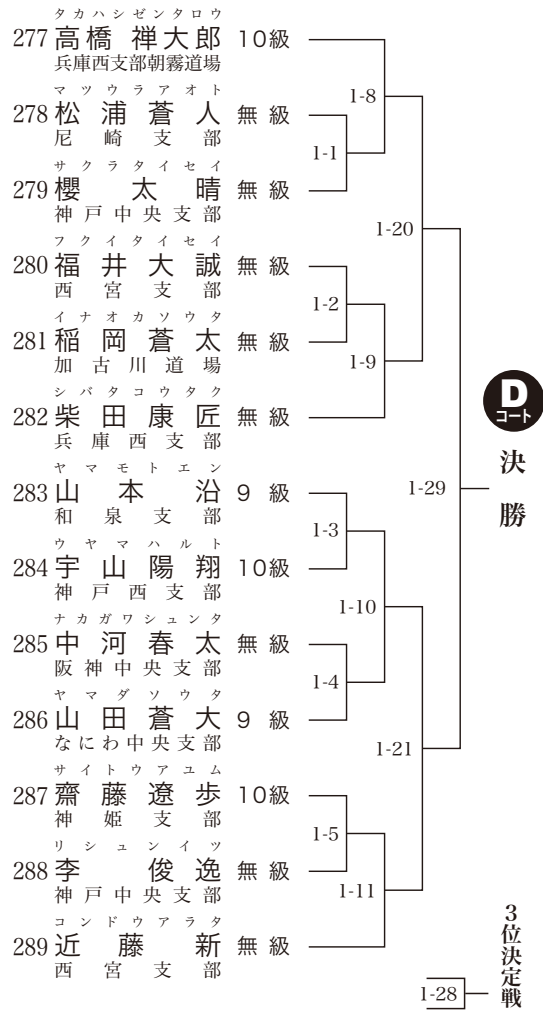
タカハシゼンタロウ
277 高橋 禅大郎 10級
兵庫西支部朝霧道場

マツウラアオト
278 松浦 蒼人 無級
尼崎支部

サクラタイセイ
279 櫻 太晴 無級
神戸中央支部

フクイタイセイ
280 福井 大誠 無級
西宮支部

イナオカソウタ
281 稲岡 蒼太 無級
加古川道場

シバタコウタク
282 柴田 康匠 無級
兵庫西支部

ヤマモトエン
283 山本 沿 9級
和泉支部

ウヤマハルト
284 宇山 陽翔 10級
神戸西支部

ナカガワシュンタ
285 中河 春太 無級
阪神中央支部

ヤマダソウタ
286 山田 蒼大 9級
なにわ中央支部

サイトウアユム
287 齋藤 遼歩 10級
神姫支部

リシュンイツ
288 李 俊逸 無級
神戸中央支部

コンドウアラタ
289 近藤 新 無級
西宮支部

1-8
1-1
1-20
1-2
1-9
1-29
1-3
1-10
1-4
1-21
1-5
1-11
1-28

D
コート
決勝

3位決定戦